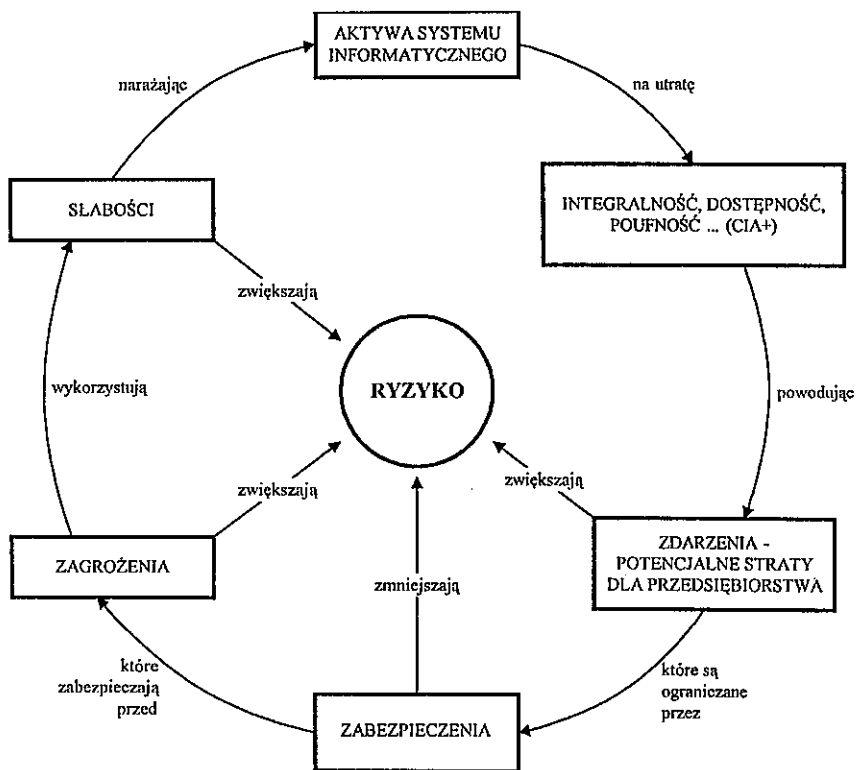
AKTYWA SYSTEMU INFORMATYCZNEGO

narażając

na utratę

INTEGRALNOŚĆ, DOSTĘPNOŚĆ, POUFNOŚĆ ... (CIA+)

SŁABOŚCI

zwiększają

RYZYKO

wykorzystują

powodując

zwiększają

zwiększają

ZDARZENIA - POTENCJALNE STRATY DLA PRZEDSIĘBIORSTWA

ZAGROŻENIA

zmniejszają

które zabezpieczają przed

które są ograniczane przez

ZABEZPIECZENIA